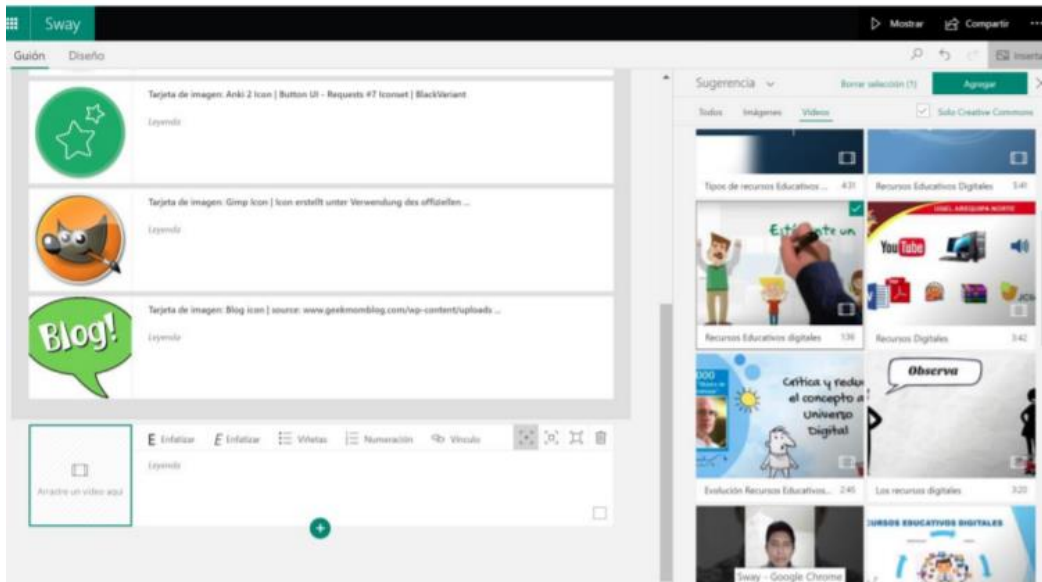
Sway

Mostrar Compartir ···

Guión Diseño

Insertar

Tarjeta de imagen: Anki 2 Icon | Button UI - Requests #7 Iconset | BlackVariant

Leyenda

Tarjeta de imagen: Gimp Icon | Icon erstellt unter Verwendung des offiziellen ...

Leyenda

Blog!

Tarjeta de imagen: Blog icon | source: www.geekmomblog.com/wp-content/uploads ...

Leyenda

Arrastre un vídeo aquí

E Enfatizar E Enfatizar Viñetas Numeración Vínculo

Leyenda

Sugerencia

Borrar selección (1)

Agregar

Todos Imágenes Vídeos

Solo Creative Commons

Tipos de recursos Educativos ... 4:31

Recursos Educativos Digitales 5:41

Estudiante un

Recursos Educativos digitales 1:36

YouTube

Recursos Digitales 3:42

Critica y redu el concepto a Universo Digital

Evolución Recursos Educativos ... 2:45

Observa

Los recursos digitales 3:20

CURSOS EDUCATIVOS DIGITALES

Sway - Google Chrome